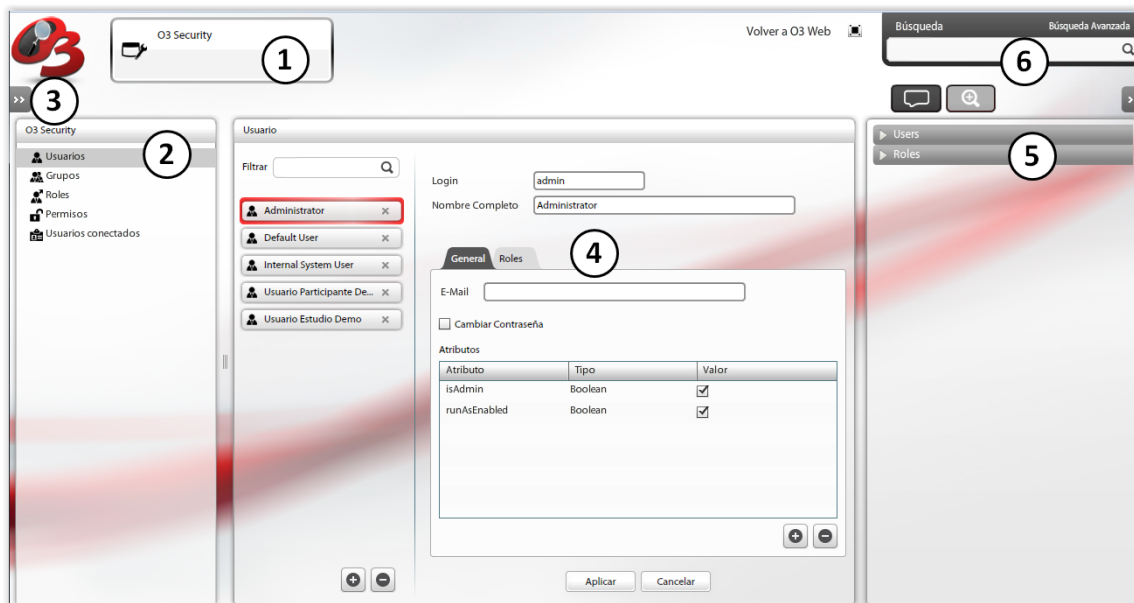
O3 Security

1

Volver a O3 Web

Búsqueda

Búsqueda Avanzada

6

3

O3 Security

2

Usuarios
Grupos
Roles
Permisos
Usuarios conectados

Usuario

Filtrar

Administrator
Default User
Internal System User
Usuario Participante De...
Usuario Estudio Demo

Login admin

Nombre Completo Administrator

General Roles

4

E-Mail

Cambiar Contraseña

Atributos

| Atributo | Tipo | Valor |
|---|---|---|
| isAdmin | Boolean | ☑ |
| runAsEnabled | Boolean | ☑ |

Aplicar Cancelar

Users
Roles

5